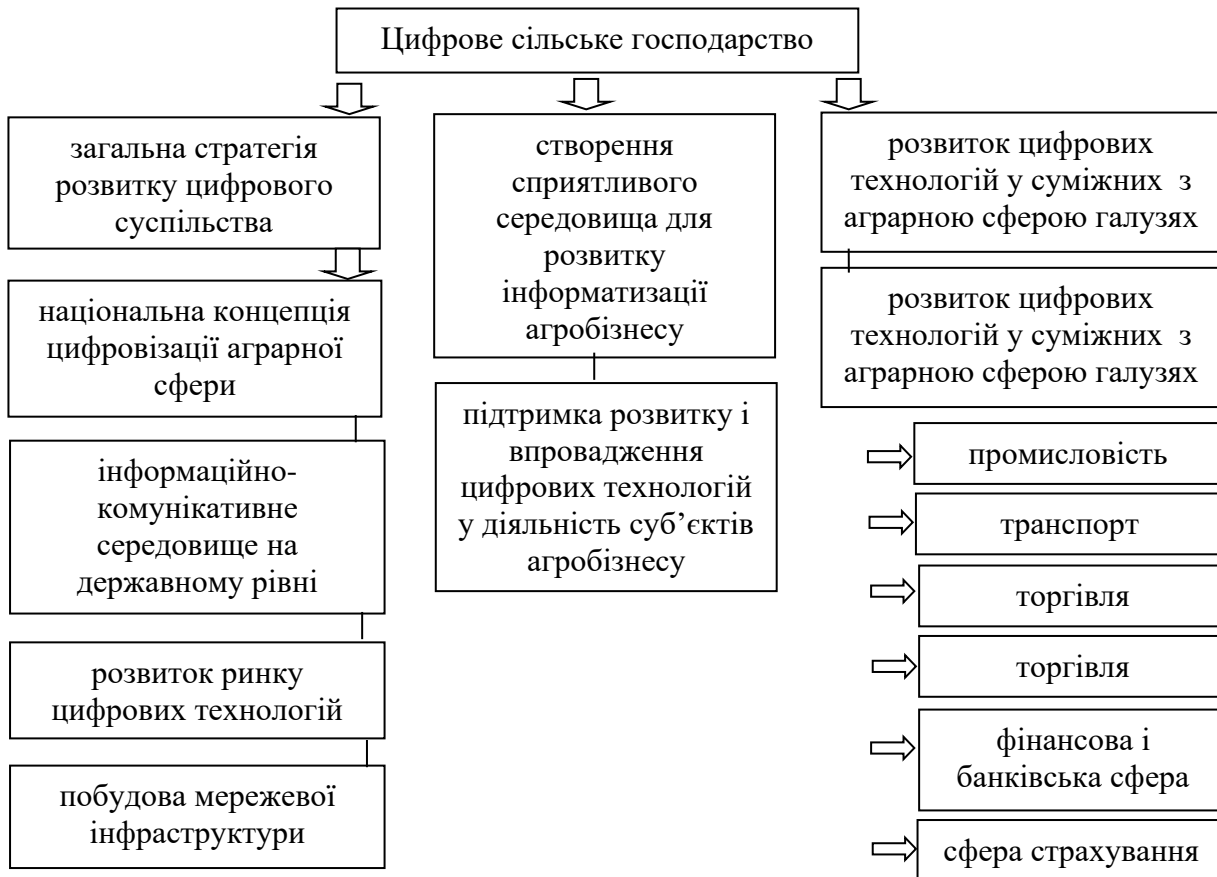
Цифрове сільське господарство

загальна стратегія розвитку цифрового суспільства

національна концепція цифровізації аграрної сфери

інформаційно-комунікативне середовище на державному рівні

розвиток ринку цифрових технологій

побудова мережевої інфраструктури

створення сприятливого середовища для розвитку інформатизації агробізнесу

підтримка розвитку і впровадження цифрових технологій у діяльність суб'єктів агробізнесу

розвиток цифрових технологій у суміжних з аграрною сферою галузях

розвиток цифрових технологій у суміжних з аграрною сферою галузях

промисловість

транспорт

торгівля

торгівля

фінансова і банківська сфера

сфера страхування